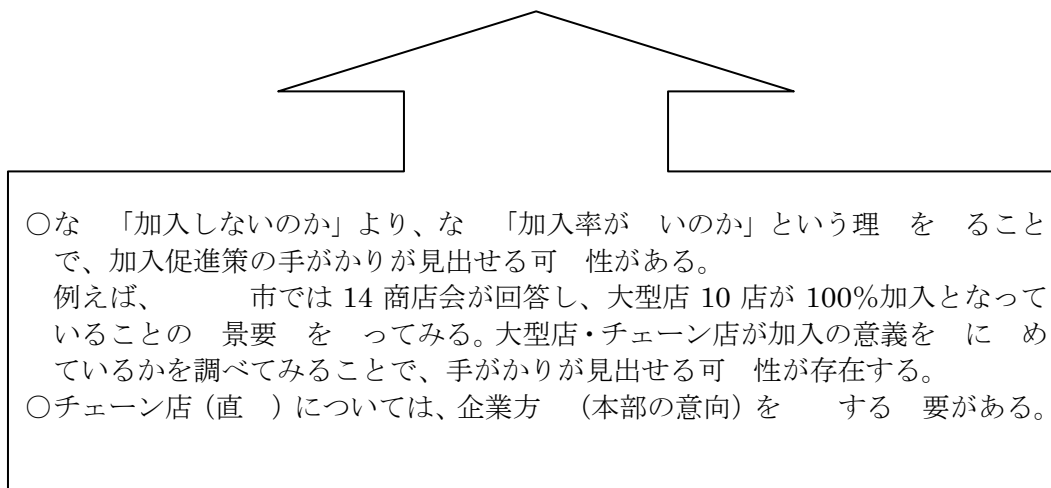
○な　「加入しないのか」より、な　「加入率が　いのか」という理　を　ること で、加入促進策の手がかりが見出せる可　性がある。
例えば、　　　市では 14 商店会が回答し、大型店 10 店が 100%加入となっていることの　景要　を　ってみる。大型店・チェーン店が加入の意義を　に　め ているかを調べてみることで、手がかりが見出せる可　性が存在する。
○チェーン店（直　）については、企業方　（本部の意向）を　　する　要がある。